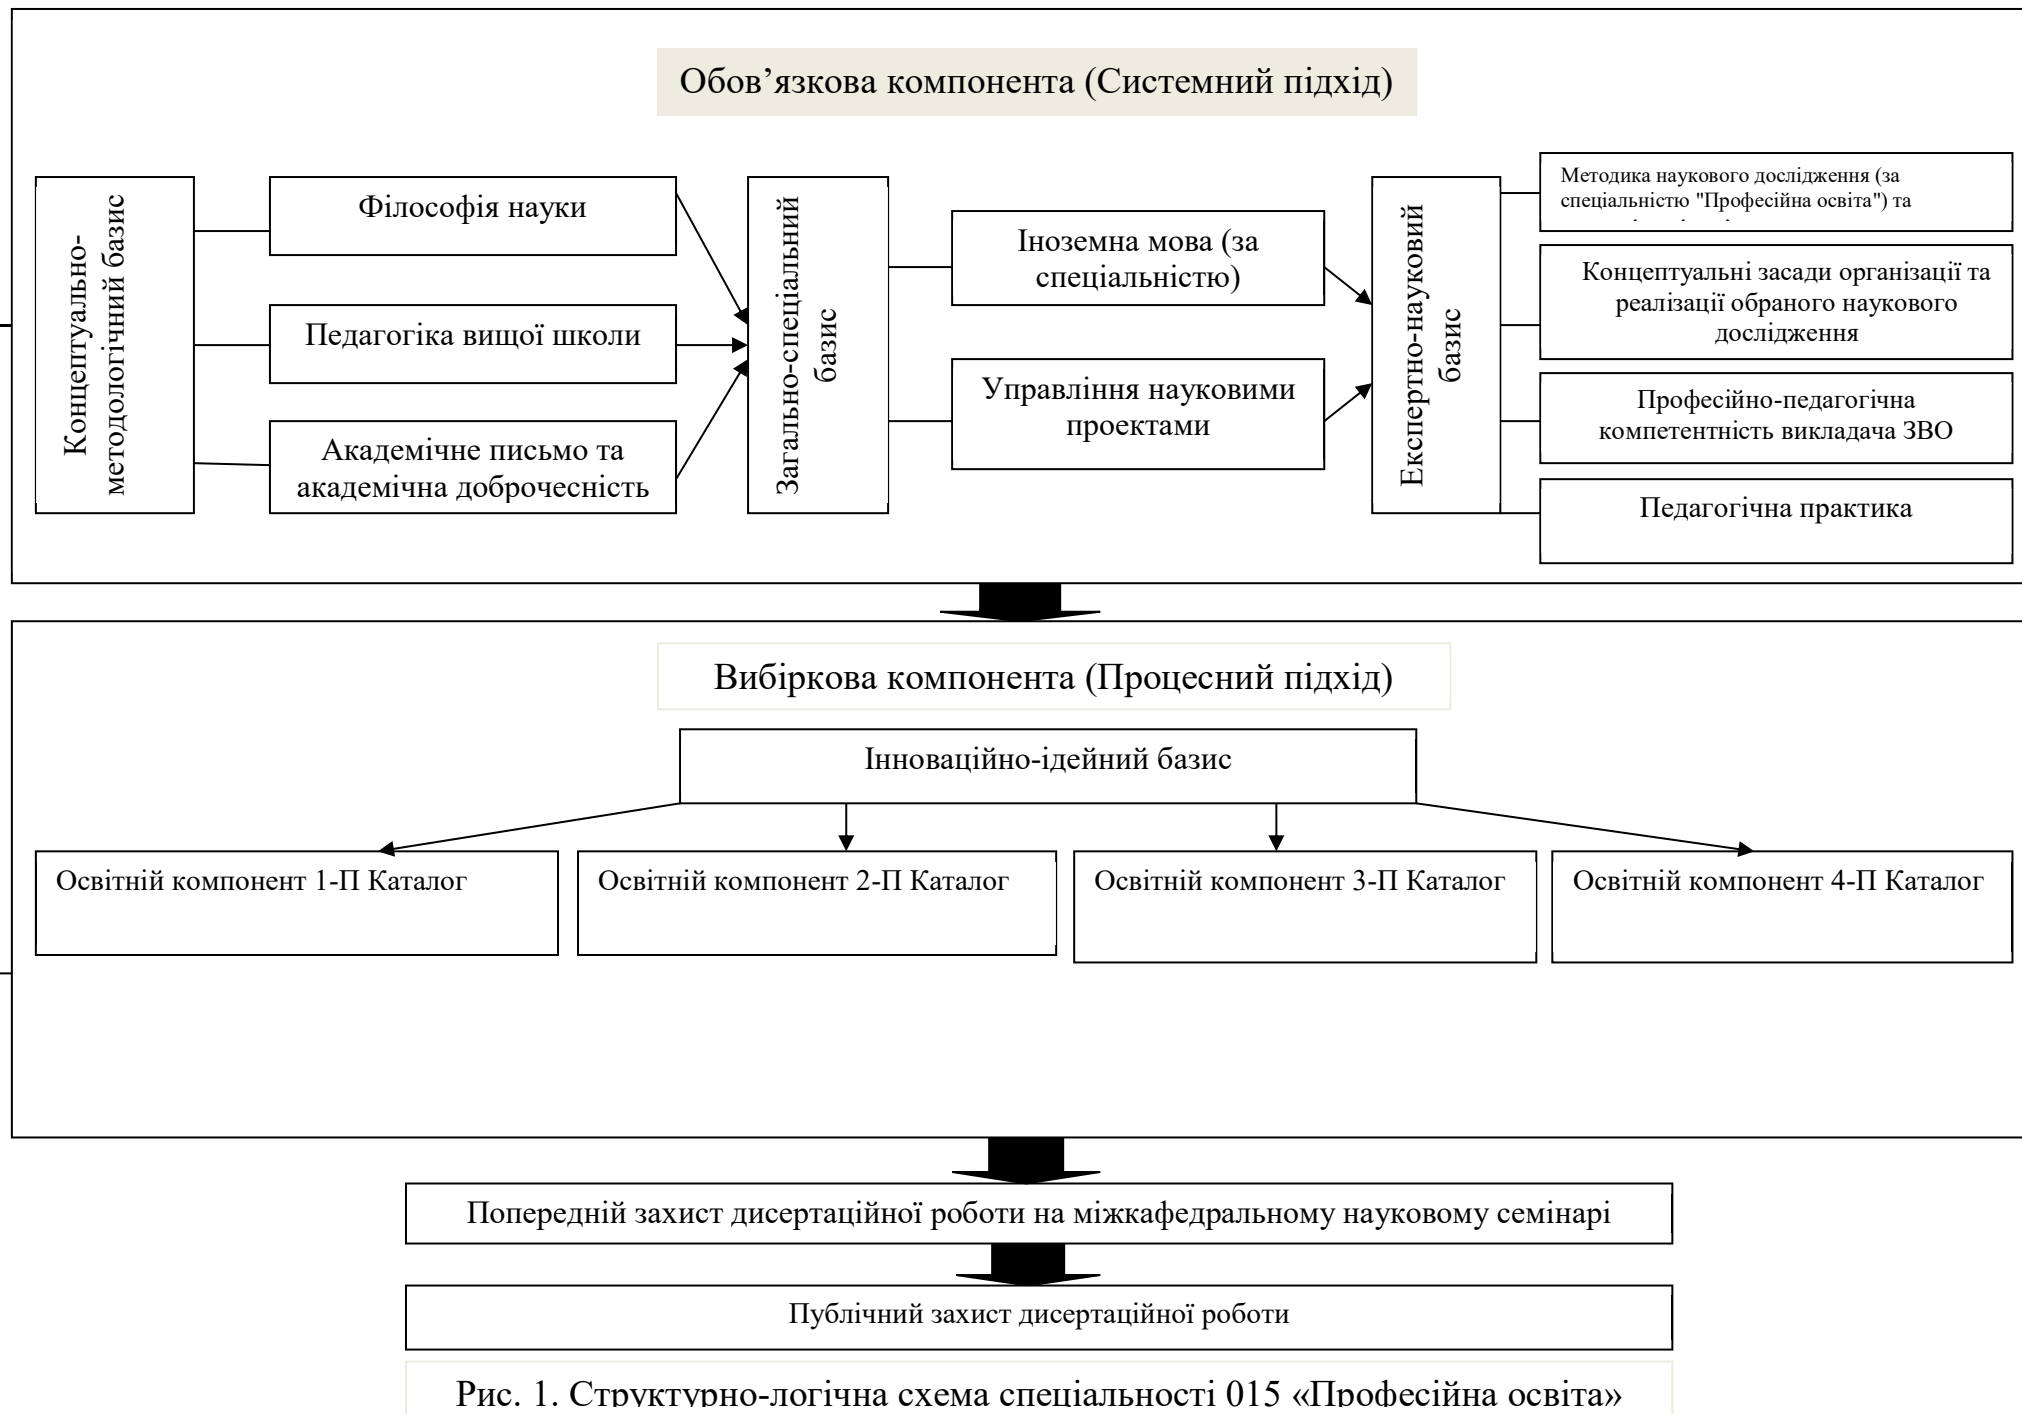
Обов’язкова компонента (Системний підхід)

Концептуально-методологічний базис

Філософія науки

Педагогіка вищої школи

Академічне письмо та академічна доброчесність

Загально-спеціальний базис

Іноземна мова (за спеціальністю)

Управління науковими проектами

Експертно-науковий базис

Методика наукового дослідження (за спеціальністю "Професійна освіта") та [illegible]

Концептуальні засади організації та реалізації обраного наукового дослідження

Професійно-педагогічна компетентність викладача ЗВО

Педагогічна практика

Вибіркова компонента (Процесний підхід)

Інноваційно-ідейний базис

Освітній компонент 1-П Каталог

Освітній компонент 2-П Каталог

Освітній компонент 3-П Каталог

Освітній компонент 4-П Каталог

Попередній захист дисертаційної роботи на міжкафедральному науковому семінарі

Публічний захист дисертаційної роботи

Рис. 1. Структурно-логічна схема спеціальності 015 «Професійна освіта»